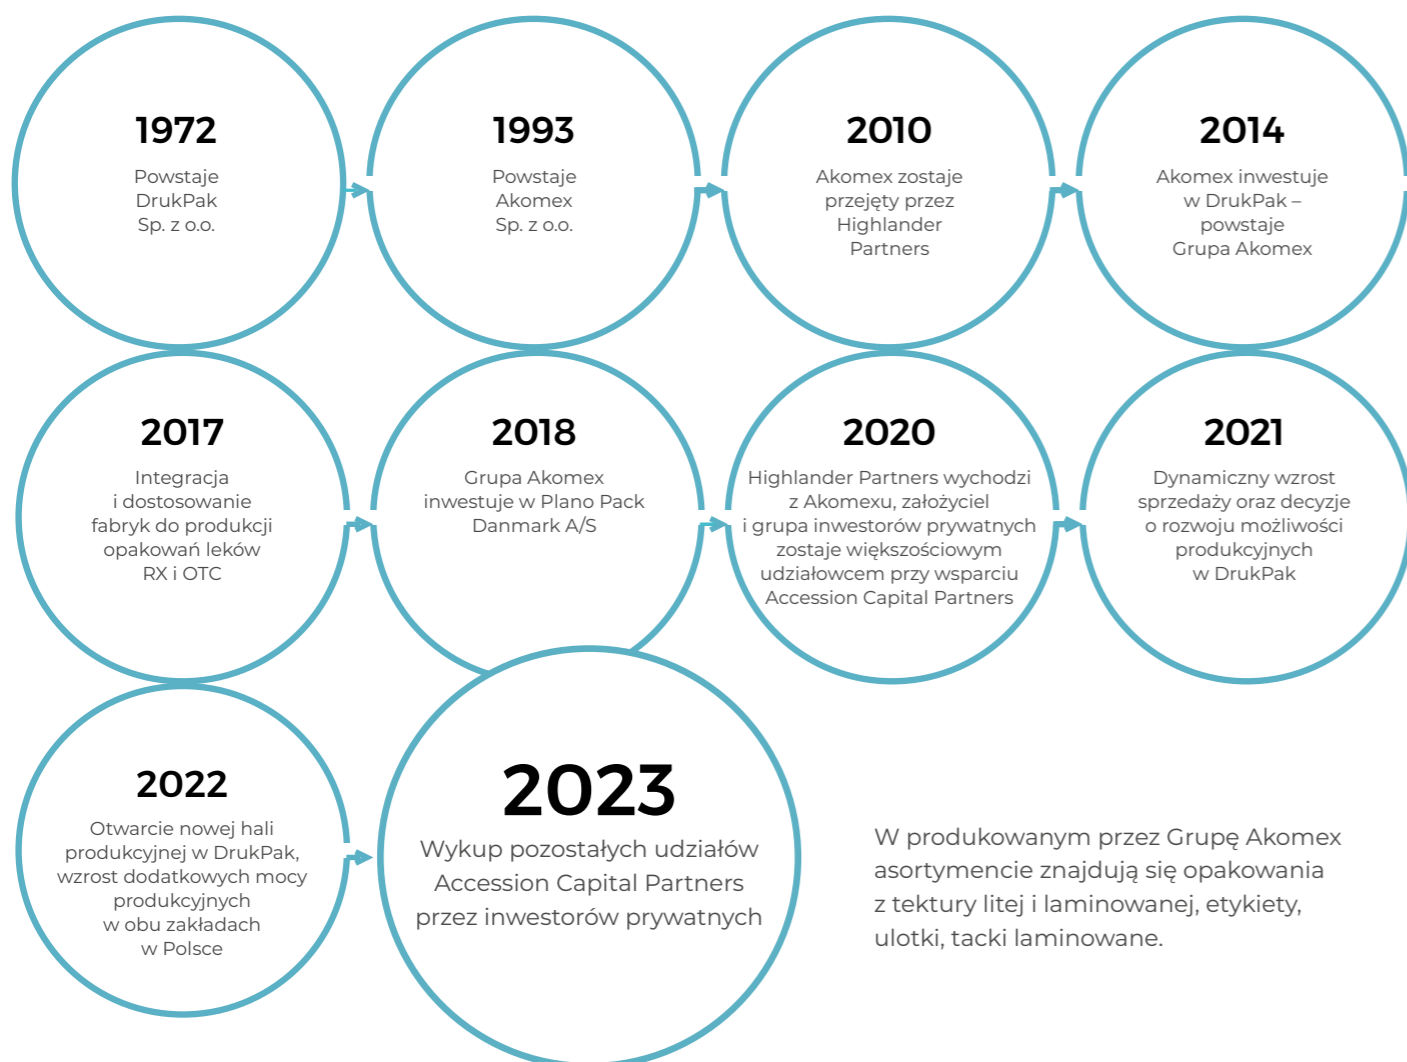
1972
Powstaje DrukPak Sp. z o.o.

1993
Powstaje Akomex Sp. z o.o.

2010
Akomex zostaje przejęty przez Highlander Partners

2014
Akomex inwestuje w DrukPak – powstaje Grupa Akomex

2017
Integracja i dostosowanie fabryk do produkcji opakowań leków RX i OTC

2018
Grupa Akomex inwestuje w Plano Pack Danmark A/S

2020
Highlander Partners wychodzi z Akomexu, założyciel i grupa inwestorów prywatnych zostaje większościowym udziałowcem przy wsparciu Accession Capital Partners

2021
Dynamiczny wzrost sprzedaży oraz decyzje o rozwoju możliwości produkcyjnych w DrukPak

2022
Otwarcie nowej hali produkcyjnej w DrukPak, wzrost dodatkowych mocy produkcyjnych w obu zakładach w Polsce

2023
Wykup pozostałych udziałów Accession Capital Partners przez inwestorów prywatnych

W produkowanym przez Grupę Akomex asortymencie znajdują się opakowania z tektury litej i laminowanej, etykiety, ulotki, tacki laminowane.